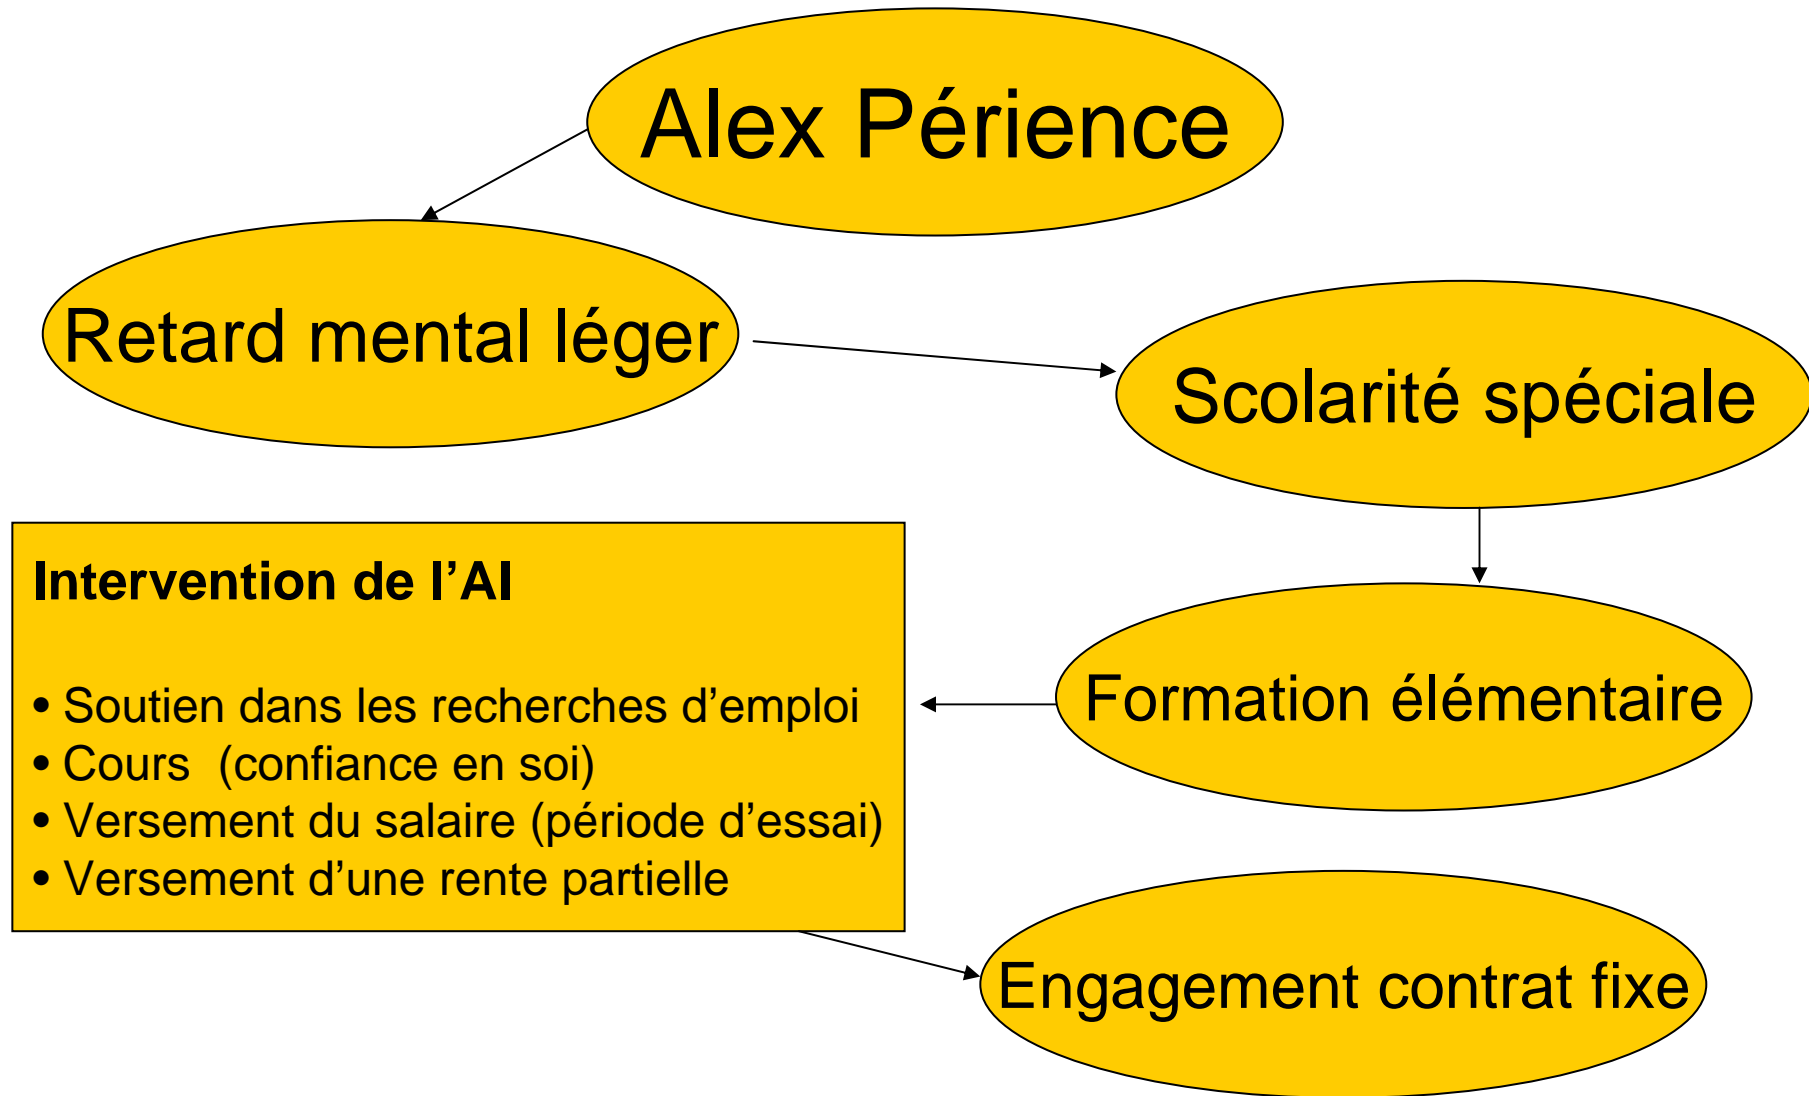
Alex Périence

Retard mental léger

Scolarité spéciale

Formation élémentaire

Intervention de l’AI

• Soutien dans les recherches d’emploi
• Cours (confiance en soi)
• Versement du salaire (période d’essai)
• Versement d’une rente partielle

Engagement contrat fixe